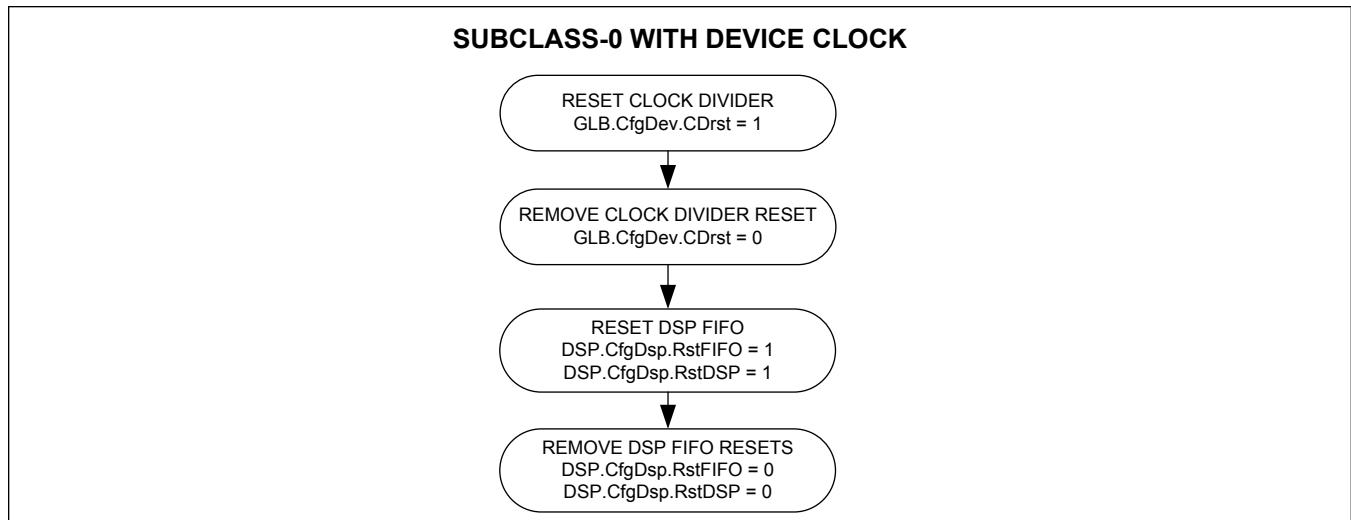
SUBCLASS-0 WITH DEVICE CLOCK

RESET CLOCK DIVIDER
GLB.CfgDev.CDrst = 1

REMOVE CLOCK DIVIDER RESET
GLB.CfgDev.CDrst = 0

RESET DSP FIFO
DSP.CfgDsp.RstFIFO = 1
DSP.CfgDsp.RstDSP = 1

REMOVE DSP FIFO RESETS
DSP.CfgDsp.RstFIFO = 0
DSP.CfgDsp.RstDSP = 0